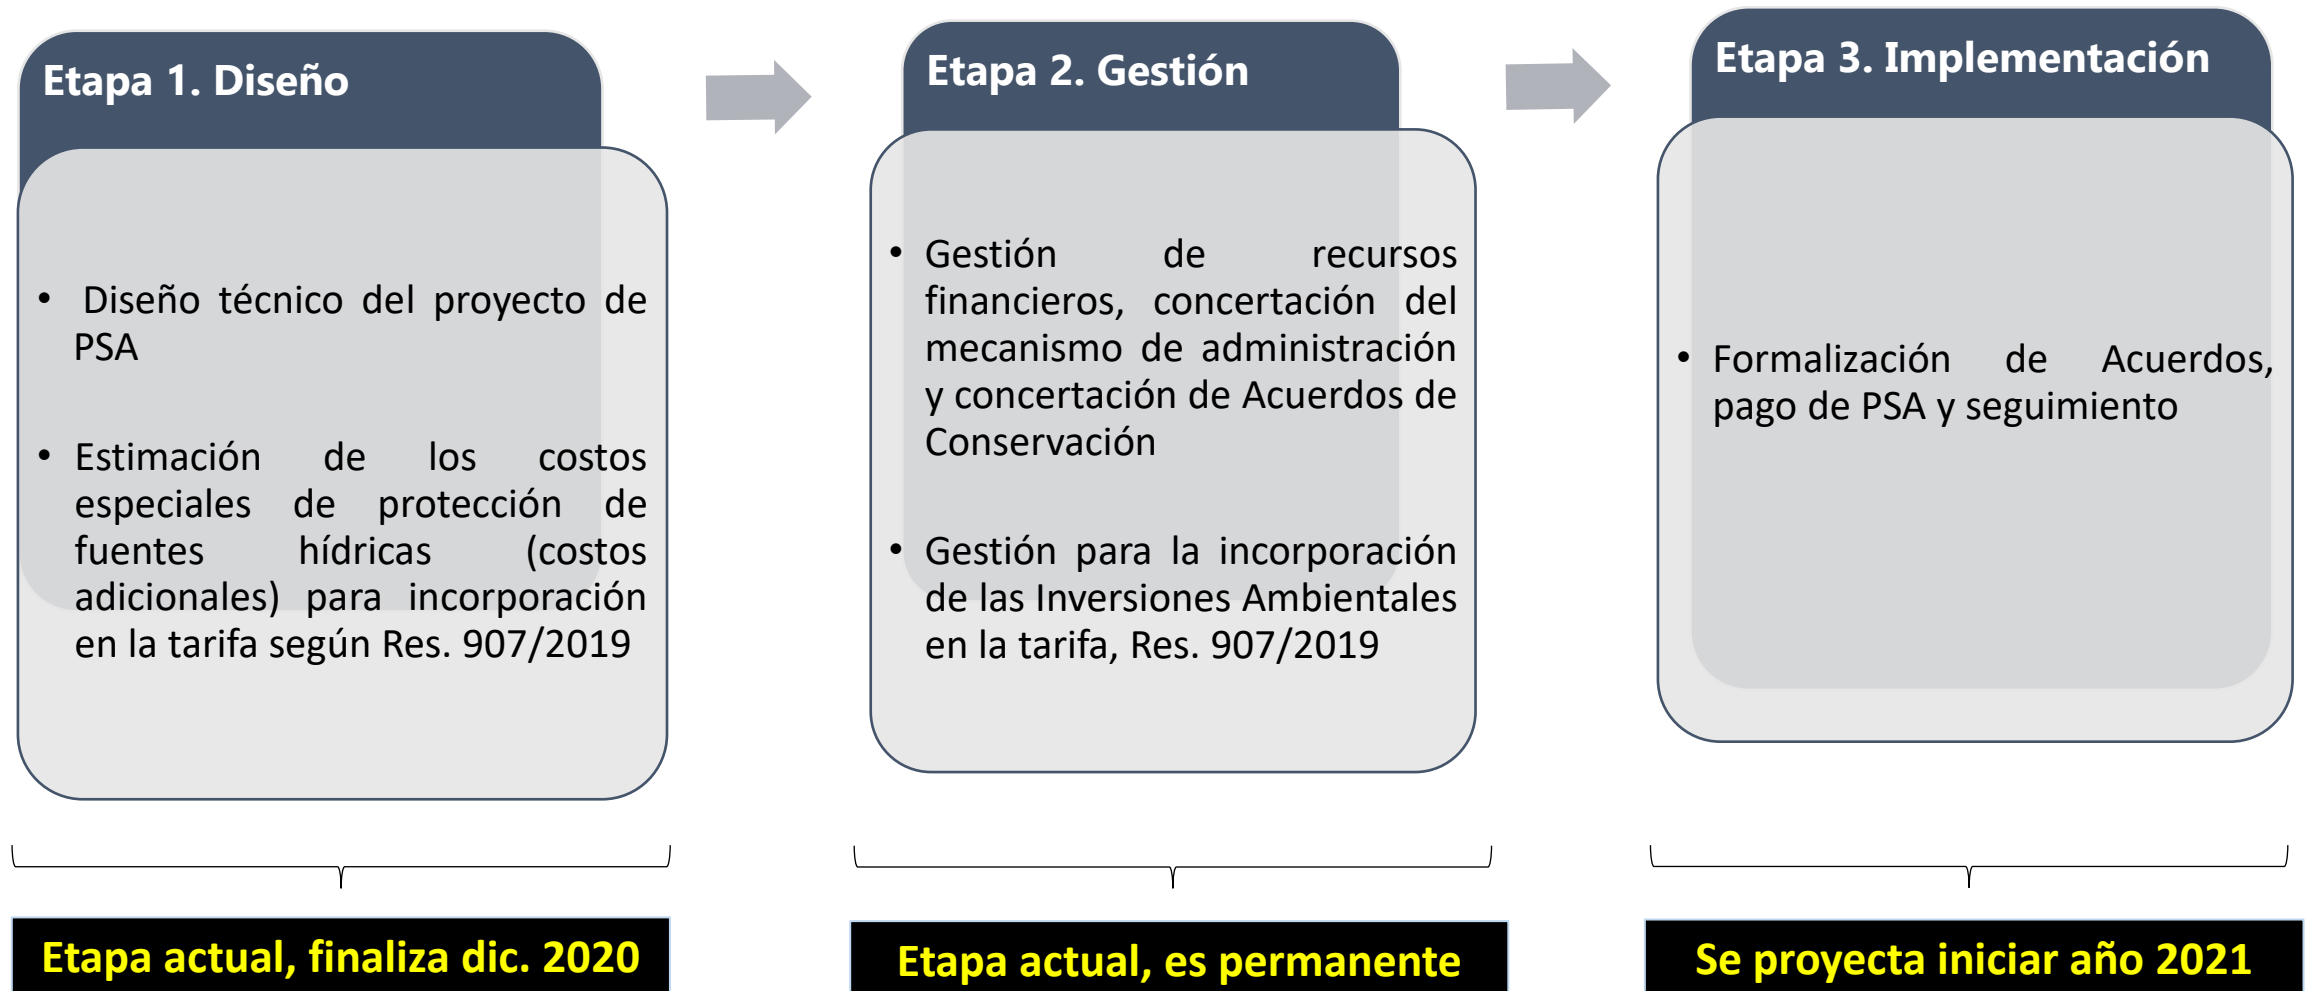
Etapa 1. Diseño

• Diseño técnico del proyecto de PSA

• Estimación de los costos especiales de protección de fuentes hídricas (costos adicionales) para incorporación en la tarifa según Res. 907/2019

Etapa actual, finaliza dic. 2020

Etapa 2. Gestión

• Gestión de recursos financieros, concertación del mecanismo de administración y concertación de Acuerdos de Conservación

• Gestión para la incorporación de las Inversiones Ambientales en la tarifa, Res. 907/2019

Etapa actual, es permanente

Etapa 3. Implementación

• Formalización de Acuerdos, pago de PSA y seguimiento

Se proyecta iniciar año 2021